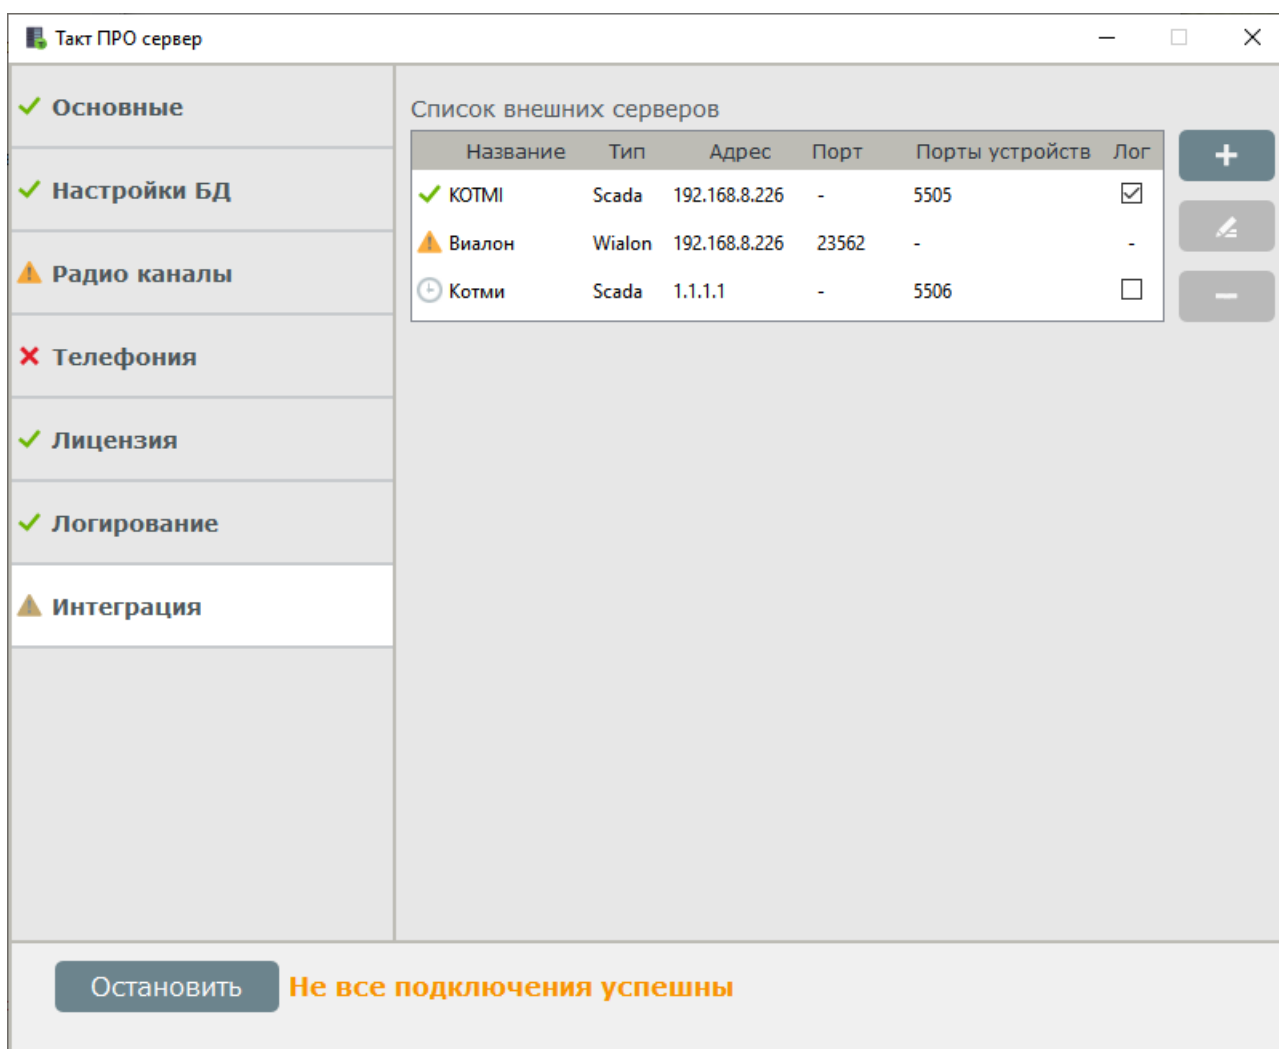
Такт ПРО сервер

Основные

Настройки БД

Радио каналы

Телефония

Лицензия

Логирование

Интеграция

Список внешних серверов

| Название | Тип | Адрес | Порт | Порты устройств | Лог |
|---|---|---|---|---|---|
| KOTMI | Scada | 192.168.8.226 | - | 5505 | ☑ |
| Виалон | Wialon | 192.168.8.226 | 23562 | - | - |
| Котми | Scada | 1.1.1.1 | - | 5506 | ☐ |

+

−

Остановить

Не все подключения успешны